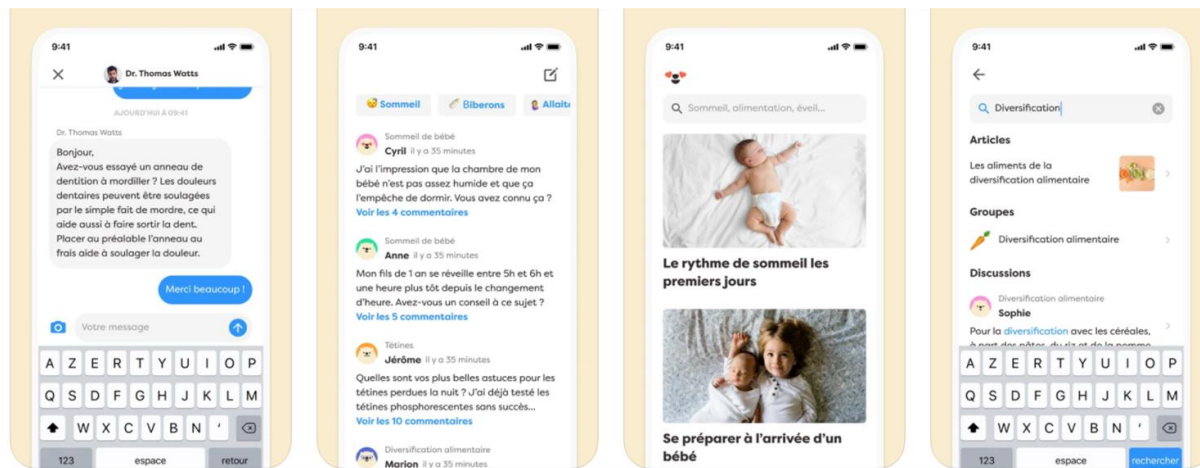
9:41

Dr. Thomas Watts

AUJOURD'HUI À 09:41

Dr. Thomas Watts

Bonjour,
Avez-vous essayé un anneau de dentition à mordiller ? Les douleurs dentaires peuvent être soulagées par le simple fait de mordre, ce qui aide aussi à faire sortir la dent. Placer au préalable l'anneau au frais aide à soulager la douleur.

Merci beaucoup !

Votre message

A Z E R T Y U I O P
Q S D F G H J K L M
W X C V B N '
123 espace retour

9:41

Sommeil Biberons Allaite

Sommeil de bébé
Cyril il y a 35 minutes
J'ai l'impression que la chambre de mon bébé n'est pas assez humide et que ça l'empêche de dormir. Vous avez connu ça ?
Voir les 4 commentaires

Sommeil de bébé
Anne il y a 35 minutes
Mon fils de 1 an se réveille entre 5h et 6h et une heure plus tôt depuis le changement d'heure. Avez-vous un conseil à ce sujet ?
Voir les 5 commentaires

Tétines
Jérôme il y a 35 minutes
Quelles sont vos plus belles astuces pour les tétines perdues la nuit ? J'ai déjà testé les tétines phosphorescentes sans succès...
Voir les 10 commentaires

Diversification alimentaire
Marion il y a 35 minutes

9:41

Sommeil, alimentation, éveil...

Le rythme de sommeil les premiers jours

Se préparer à l'arrivée d'un bébé

9:41

Diversification

Articles
Les aliments de la diversification alimentaire

Groupes
Diversification alimentaire

Discussions
Diversification alimentaire
Sophie
Pour la diversification avec les céréales, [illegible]

A Z E R T Y U I O P
Q S D F G H J K L M
W X C V B N '
123 espace rechercher